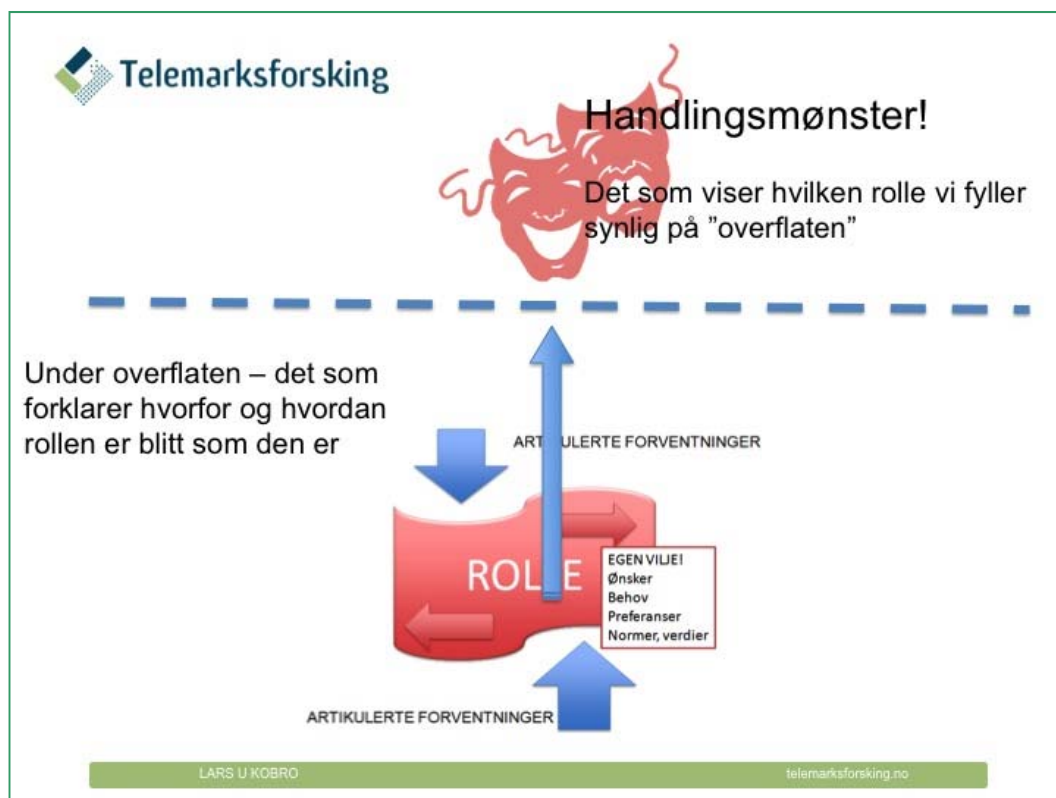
Telemarksforsking

Handlingsmønster!

Det som viser hvilken rolle vi fyller synlig på ”overflaten”

Under overflaten – det som forklarer hvorfor og hvordan rollen er blitt som den er

ART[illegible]ULERTE FORVENTNINGER

ROLLE

EGEN VILJE!
Ønsker
Behov
Preferanser
Normer, verdier

ARTIKULERTE FORVENTNINGER

LARS U KOBRO

telemarksforsking.no